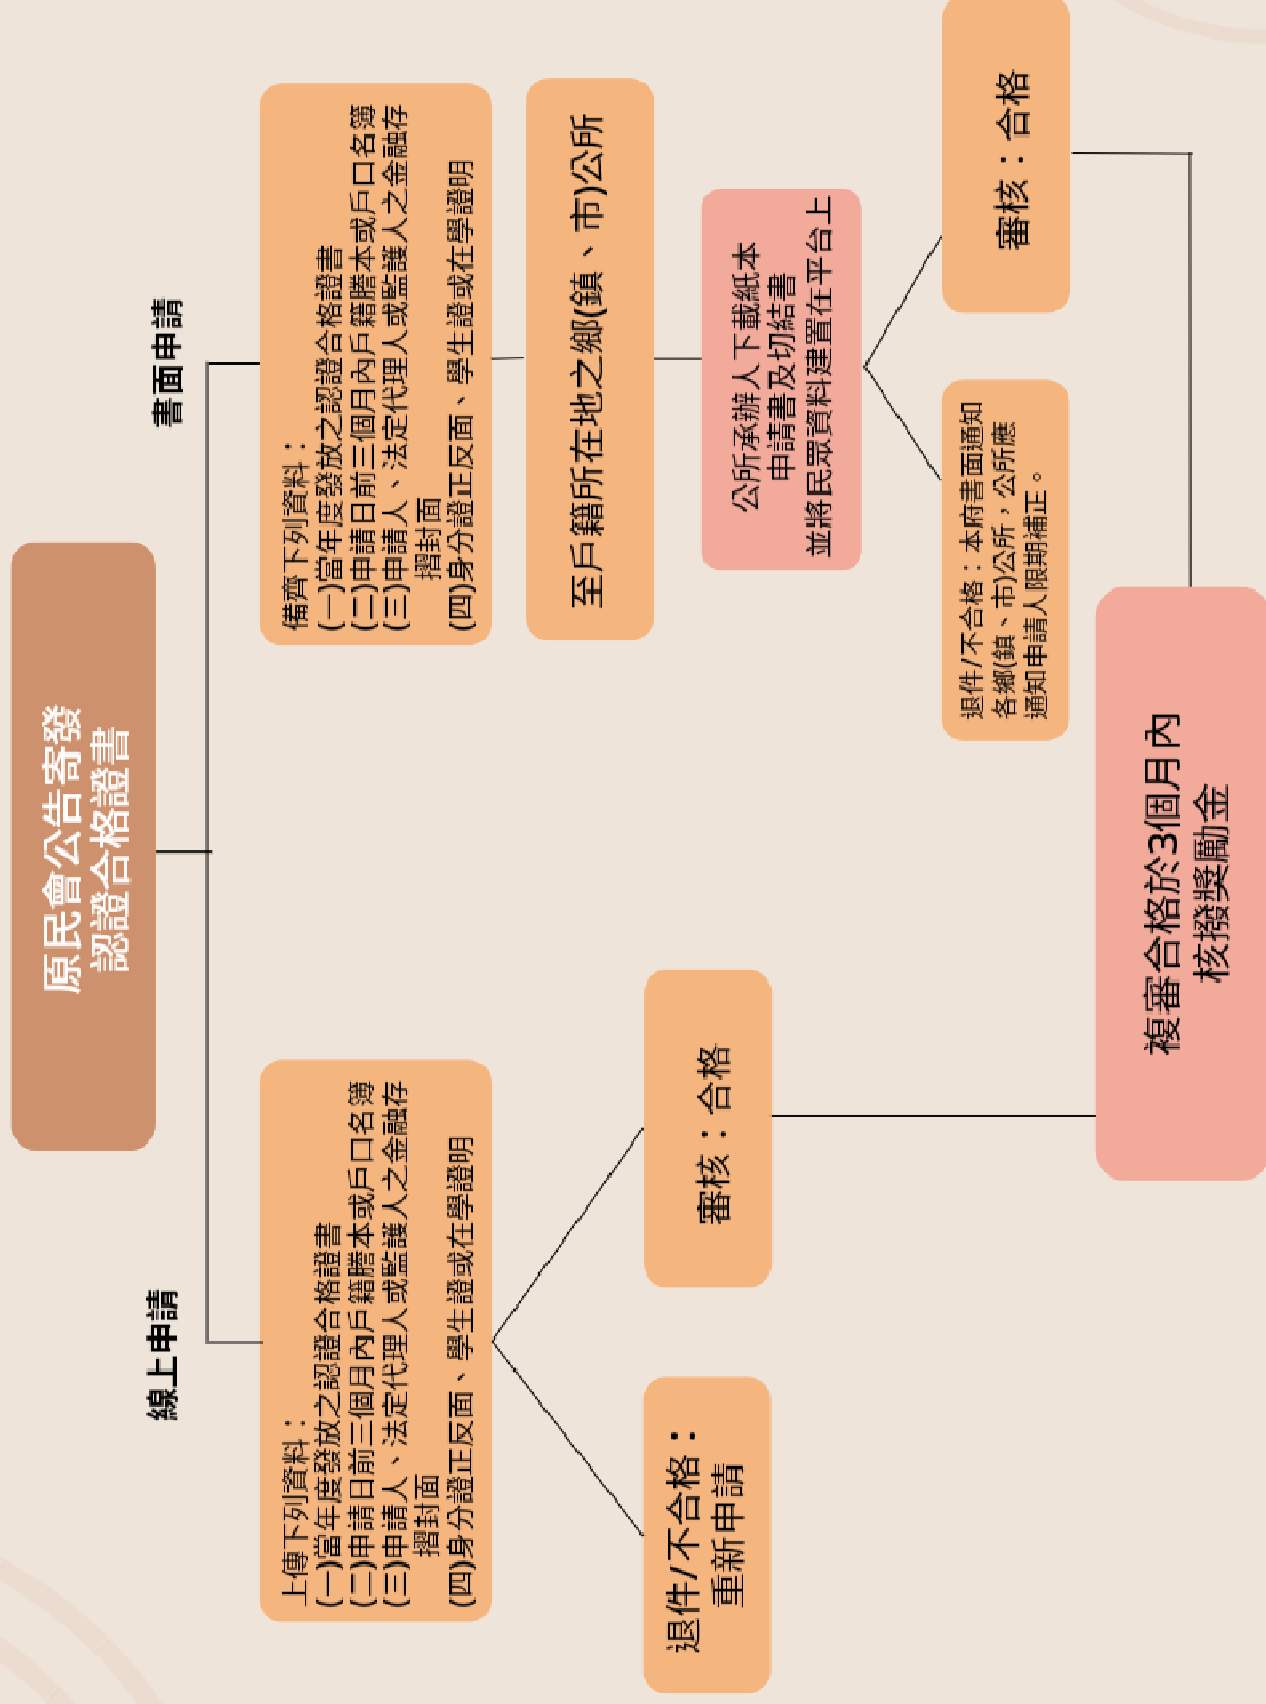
原民會公告寄發認證合格證書

書面申請

備齊下列資料：
(一)當年度發放之認證合格證書
(二)申請日前三個月內戶籍謄本或戶口名簿
(三)申請人、法定代理人或監護人之金融存摺封面
(四)身分證正反面、學生證或在學證明

至戶籍所在地之鄉(鎮、市)公所

公所承辦人下載紙本申請書及切結書並將民眾資料建置在平台上

審核：合格

退件/不合格：本府書面通知各鄉(鎮、市)公所，公所應通知申請人限期補正。

複審合格於3個月內核撥獎勵金

線上申請

上傳下列資料：
(一)當年度發放之認證合格證書
(二)申請日前三個月內戶籍謄本或戶口名簿
(三)申請人、法定代理人或監護人之金融存摺封面
(四)身分證正反面、學生證或在學證明

審核：合格

退件/不合格：重新申請